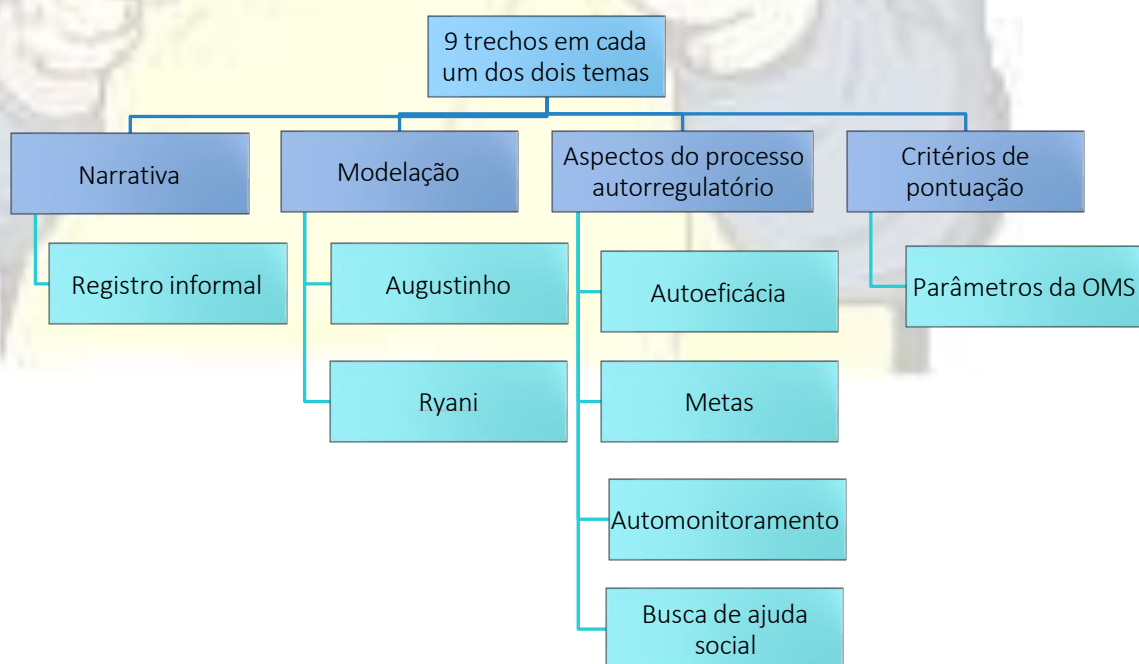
9 trechos em cada um dos dois temas

Narrativa

Registro informal

Modelação

Augustinho

Ryani

Aspectos do processo autorregulatório

Autoeficácia

Metas

Automonitoramento

Busca de ajuda social

Critérios de pontuação

Parâmetros da OMS